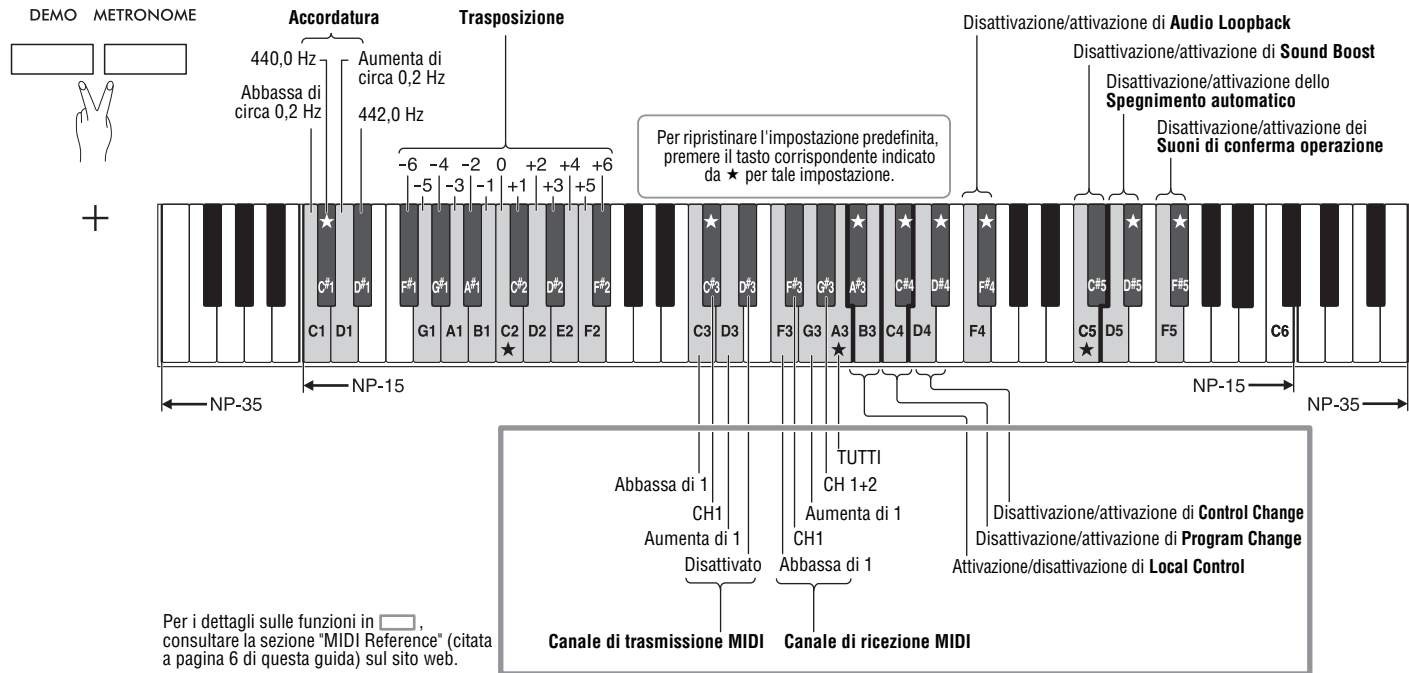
DEMO METRONOME

Accordatura

440,0 Hz
Aumenta di circa 0,2 Hz
Abbassa di circa 0,2 Hz
442,0 Hz

Trasposizione

−6 −4 −2 0 +2 +4 +6
−5 −3 −1 +1 +3 +5

Per ripristinare l'impostazione predefinita, premere il tasto corrispondente indicato da ★ per tale impostazione.

Disattivazione/attivazione di **Audio Loopback**

Disattivazione/attivazione di **Sound Boost**

Disattivazione/attivazione dello **Spegnimento automatico**

Disattivazione/attivazione dei **Suoni di conferma operazione**

+

★ ★ ★ ★ ★ ★ ★ ★ ★ ★

C♯1 D♯1 F♯1 G♯1 A♯1 C♯2 D♯2 F♯2 C♯3 D♯3 F♯3 G♯3 A♯3 C♯4 D♯4 F♯4 C♯5 D♯5 F♯5

C1 D1 G1 A1 B1 C2 D2 E2 F2 C3 D3 F3 G3 A3 B3 C4 D4 F4 C5 D5 F5 C6

★ ★ ★

NP-15
NP-35
NP-15
NP-35

TUTTI
Abbassa di 1
CH 1+2
CH1
Aumenta di 1
Aumenta di 1
CH1
Disattivato
Abbassa di 1

Disattivazione/attivazione di **Control Change**
Disattivazione/attivazione di **Program Change**
Attivazione/disattivazione di **Local Control**

Per i dettagli sulle funzioni in [ ], consultare la sezione "MIDI Reference" (citata a pagina 6 di questa guida) sul sito web.

**Canale di trasmissione MIDI**
**Canale di ricezione MIDI**